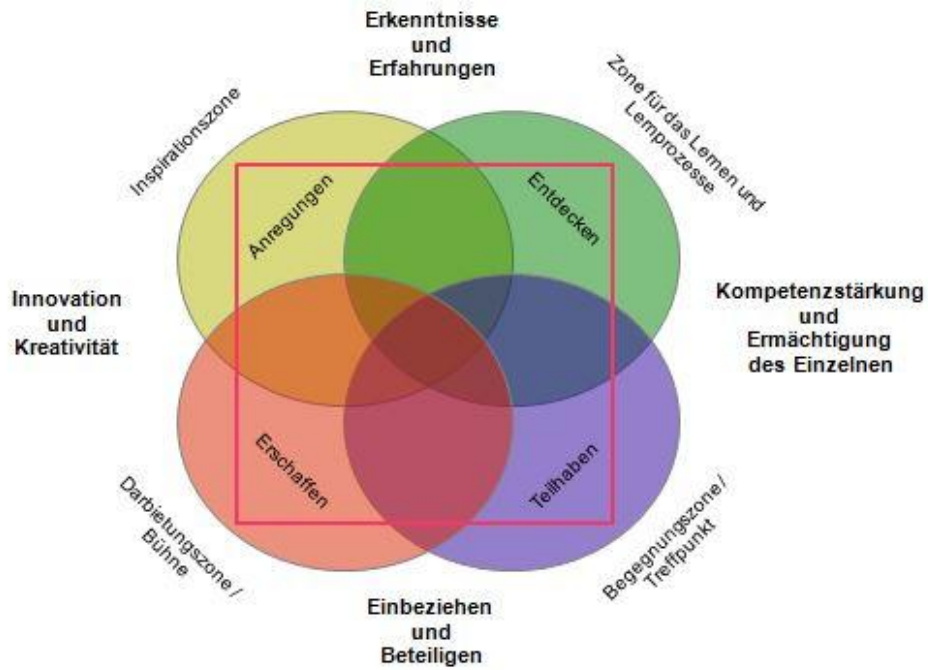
Erkenntnisse und Erfahrungen

Inspirationszone

Zone für das Lernen und Lernprozesse

Anregungen

Entdecken

Innovation und Kreativität

Kompetenzstärkung und Ermächtigung des Einzelnen

Erschaffen

Teilhaben

Darbietungszone / Bühne

Begegnungszone / Treffpunkt

Einbeziehen und Beteiligen